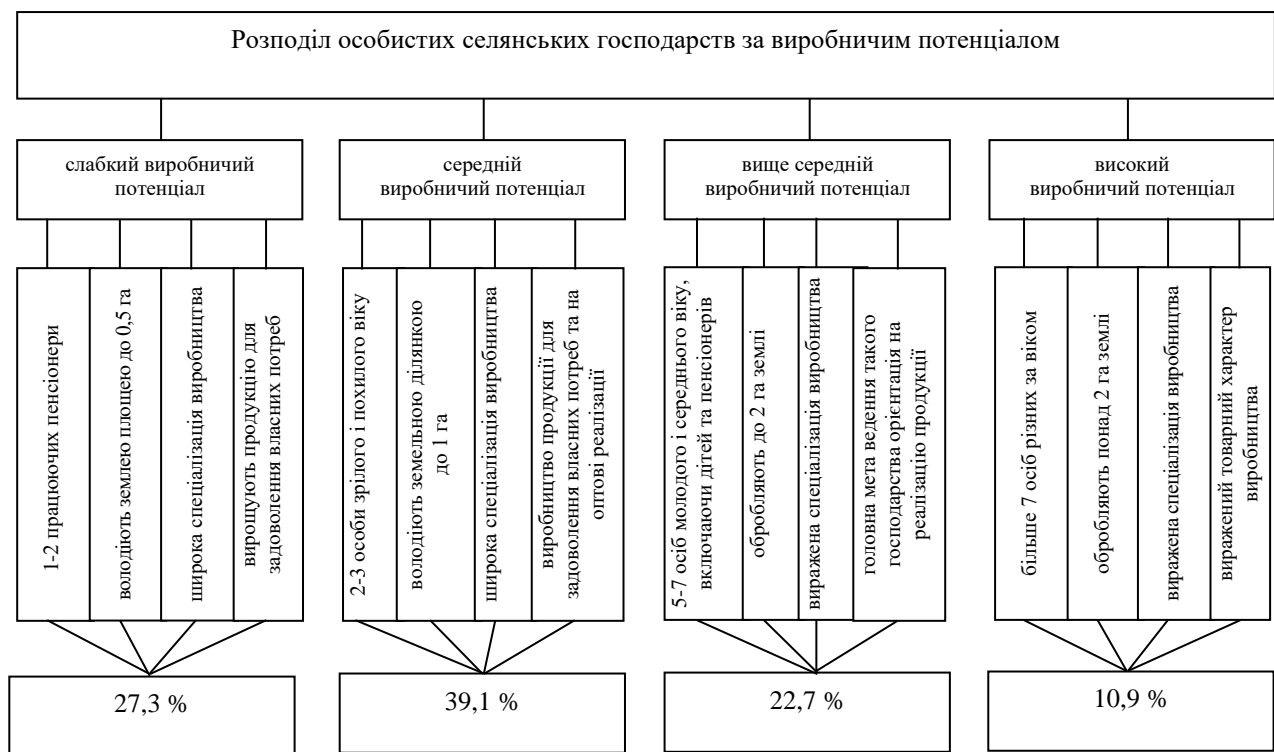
Розподіл особистих селянських господарств за виробничим потенціалом

слабкий виробничий потенціал

1-2 працюючих пенсіонери

володіють землею площею до 0,5 га

широка спеціалізація виробництва

вирощують продукцію для задоволення власних потреб

27,3 %

середній виробничий потенціал

2-3 особи зрілого і похилого віку

володіють земельною ділянкою до 1 га

широка спеціалізація виробництва

виробництво продукції для задоволення власних потреб та на оптові реалізації

39,1 %

вище середній виробничий потенціал

5-7 осіб молодого і середнього віку, включаючи дітей та пенсіонерів

обробляють до 2 га землі

виражена спеціалізація виробництва

головна мета ведення такого господарства орієнтація на реалізацію продукції

22,7 %

високий виробничий потенціал

більше 7 осіб різних за віком

обробляють понад 2 га землі

виражена спеціалізація виробництва

виражений товарний характер виробництва

10,9 %